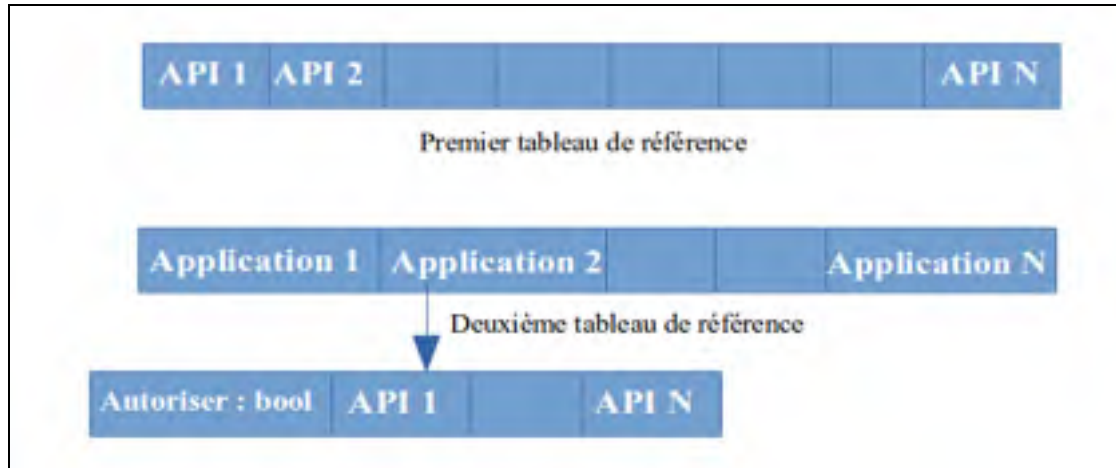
| API 1 | API 2 |  |  |  |  |  | API N |
|---|---|---|---|---|---|---|---|

Premier tableau de référence

| Application 1 | Application 2 |  |  | Application N |
|---|---|---|---|---|

Deuxième tableau de référence

| Autoriser : bool | API 1 |  | API N |
|---|---|---|---|